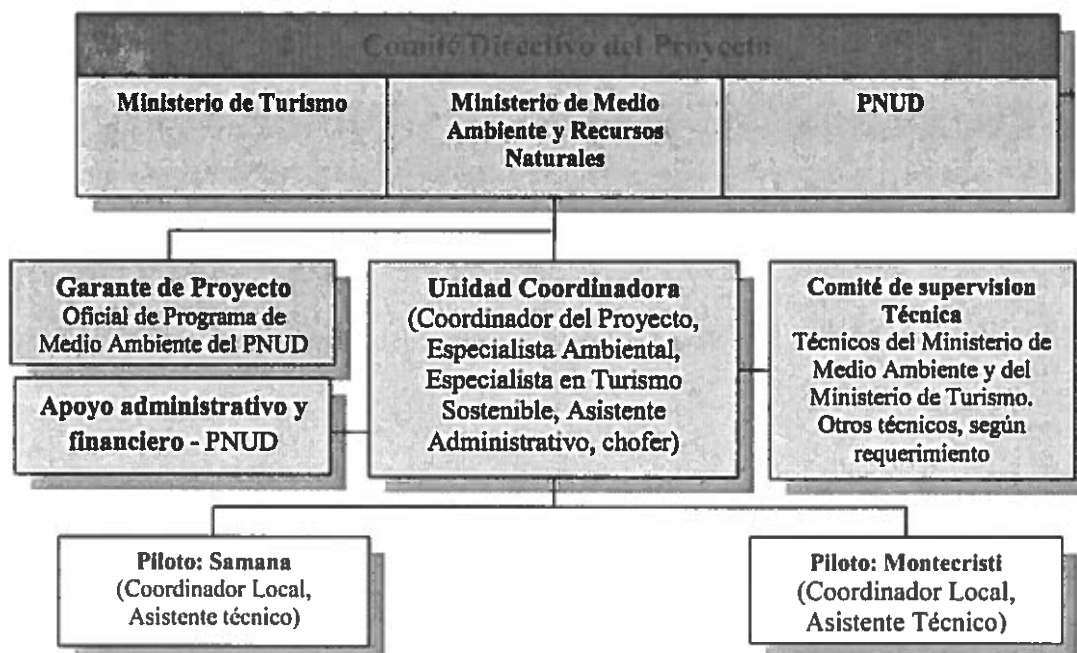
Comité Directivo del Proyecto

Ministerio de Turismo

Ministerio de Medio Ambiente y Recursos Naturales

PNUD

Garante de Proyecto
Oficial de Programa de Medio Ambiente del PNUD

Apoyo administrativo y financiero - PNUD

Unidad Coordinadora
(Coordinador del Proyecto, Especialista Ambiental, Especialista en Turismo Sostenible, Asistente Administrativo, chofer)

Comité de supervision Técnica
Técnicos del Ministerio de Medio Ambiente y del Ministerio de Turismo. Otros técnicos, según requerimiento

Piloto: Samana
(Coordinador Local, Asistente técnico)

Piloto: Montecristi
(Coordinador Local, Asistente Técnico)